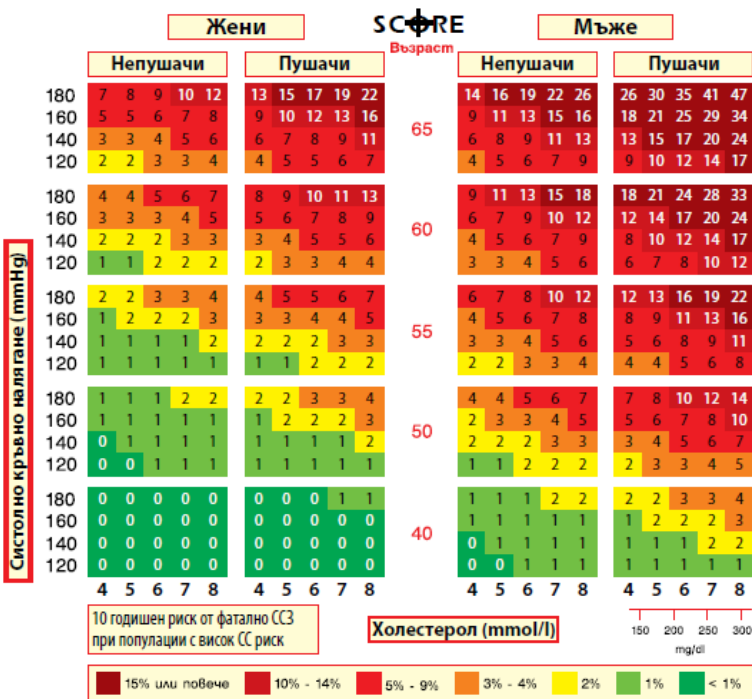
Жени

SCORE

Възраст

Мъже

Систолно кръвно налягане (mmHg)

| | Непушачи | | | | | Пушачи | | | | | Възраст | Непушачи | | | | | Пушачи | | | | |
|---|---|---|---|---|---|---|---|---|---|---|---|---|---|---|---|---|---|---|---|---|---|
| 180 | 7 | 8 | 9 | 10 | 12 | 13 | 15 | 17 | 19 | 22 | | 14 | 16 | 19 | 22 | 26 | 26 | 30 | 35 | 41 | 47 |
| 160 | 5 | 5 | 6 | 7 | 8 | 9 | 10 | 12 | 13 | 16 | 65 | 9 | 11 | 13 | 15 | 16 | 18 | 21 | 25 | 29 | 34 |
| 140 | 3 | 3 | 4 | 5 | 6 | 6 | 7 | 8 | 9 | 11 | | 6 | 8 | 9 | 11 | 13 | 13 | 15 | 17 | 20 | 24 |
| 120 | 2 | 2 | 3 | 3 | 4 | 4 | 5 | 5 | 6 | 7 | | 4 | 5 | 6 | 7 | 9 | 9 | 10 | 12 | 14 | 17 |
| 180 | 4 | 4 | 5 | 6 | 7 | 8 | 9 | 10 | 11 | 13 | | 9 | 11 | 13 | 15 | 18 | 18 | 21 | 24 | 28 | 33 |
| 160 | 3 | 3 | 3 | 4 | 5 | 5 | 6 | 7 | 8 | 9 | 60 | 6 | 7 | 9 | 10 | 12 | 12 | 14 | 17 | 20 | 24 |
| 140 | 2 | 2 | 2 | 3 | 3 | 3 | 4 | 5 | 5 | 6 | | 4 | 5 | 6 | 7 | 9 | 8 | 10 | 12 | 14 | 17 |
| 120 | 1 | 1 | 2 | 2 | 2 | 2 | 3 | 3 | 4 | 4 | | 3 | 3 | 4 | 5 | 6 | 6 | 7 | 8 | 10 | 12 |
| 180 | 2 | 2 | 3 | 3 | 4 | 4 | 5 | 5 | 6 | 7 | | 6 | 7 | 8 | 10 | 12 | 12 | 13 | 16 | 19 | 22 |
| 160 | 1 | 2 | 2 | 2 | 3 | 3 | 3 | 4 | 4 | 5 | 55 | 4 | 5 | 6 | 7 | 8 | 8 | 9 | 11 | 13 | 16 |
| 140 | 1 | 1 | 1 | 1 | 2 | 2 | 2 | 2 | 3 | 3 | | 3 | 3 | 4 | 5 | 6 | 5 | 6 | 8 | 9 | 11 |
| 120 | 1 | 1 | 1 | 1 | 1 | 1 | 1 | 2 | 2 | 2 | | 2 | 2 | 3 | 3 | 4 | 4 | 4 | 5 | 6 | 8 |
| 180 | 1 | 1 | 1 | 2 | 2 | 2 | 2 | 3 | 3 | 4 | | 4 | 4 | 5 | 6 | 7 | 7 | 8 | 10 | 12 | 14 |
| 160 | 1 | 1 | 1 | 1 | 1 | 1 | 2 | 2 | 2 | 3 | 50 | 2 | 3 | 3 | 4 | 5 | 5 | 6 | 7 | 8 | 10 |
| 140 | 0 | 1 | 1 | 1 | 1 | 1 | 1 | 1 | 1 | 2 | | 2 | 2 | 2 | 3 | 3 | 3 | 4 | 5 | 6 | 7 |
| 120 | 0 | 0 | 1 | 1 | 1 | 1 | 1 | 1 | 1 | 1 | | 1 | 1 | 2 | 2 | 2 | 2 | 3 | 3 | 4 | 5 |
| 180 | 0 | 0 | 0 | 0 | 0 | 0 | 0 | 0 | 1 | 1 | | 1 | 1 | 1 | 2 | 2 | 2 | 2 | 3 | 3 | 4 |
| 160 | 0 | 0 | 0 | 0 | 0 | 0 | 0 | 0 | 0 | 0 | 40 | 1 | 1 | 1 | 1 | 1 | 1 | 2 | 2 | 2 | 3 |
| 140 | 0 | 0 | 0 | 0 | 0 | 0 | 0 | 0 | 0 | 0 | | 0 | 1 | 1 | 1 | 1 | 1 | 1 | 1 | 2 | 2 |
| 120 | 0 | 0 | 0 | 0 | 0 | 0 | 0 | 0 | 0 | 0 | | 0 | 0 | 1 | 1 | 1 | 1 | 1 | 1 | 1 | 1 |
| | 4 | 5 | 6 | 7 | 8 | 4 | 5 | 6 | 7 | 8 | | 4 | 5 | 6 | 7 | 8 | 4 | 5 | 6 | 7 | 8 |

10 годишен риск от фатално СС3 при популации с висок СС риск

Холестерол (mmol/l)

150 200 250 300
mg/dl

15% или повече | 10% - 14% | 5% - 9% | 3% - 4% | 2% | 1% | < 1%